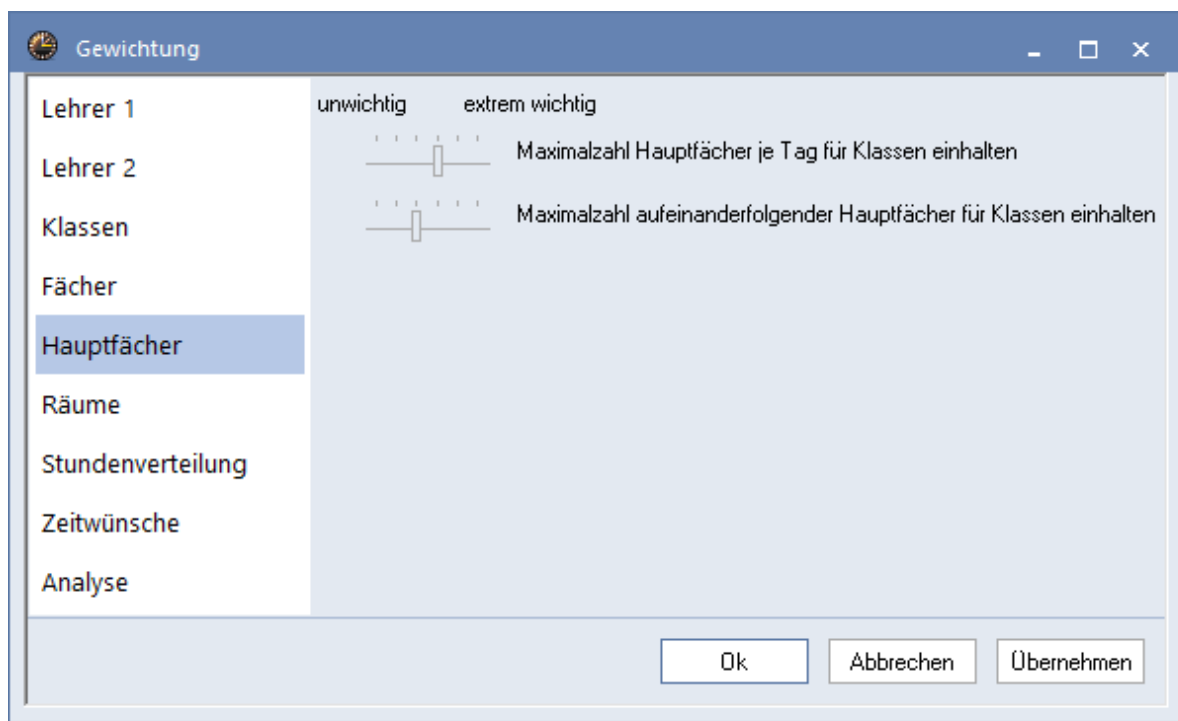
Gewichtung

Lehrer 1
Lehrer 2
Klassen
Fächer
Hauptfächer
Räume
Stundenverteilung
Zeitwünsche
Analyse

unwichtig extrem wichtig

Maximalzahl Hauptfächer je Tag für Klassen einhalten

Maximalzahl aufeinanderfolgender Hauptfächer für Klassen einhalten

Ok Abbrechen Übernehmen